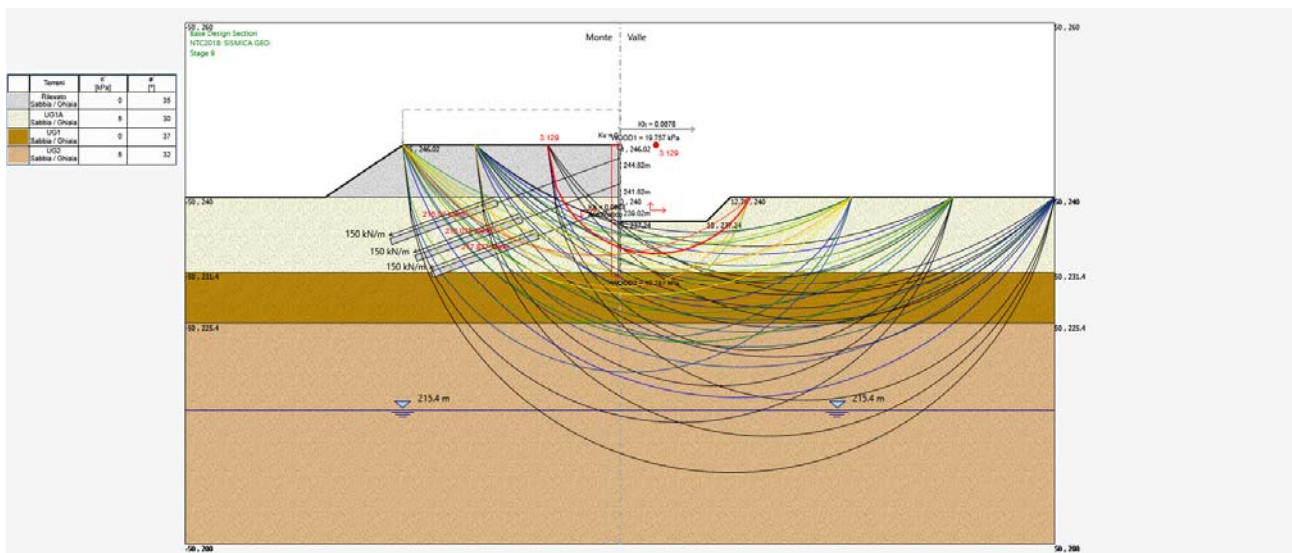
| | Terreni | c' [kPa] | φ' [°] |
|---|---|---|---|
| | Rilevato Sabbia / Ghiaia | 0 | 35 |
| | UG1A Sabbia / Ghiaia | 5 | 30 |
| | UG1 Sabbia / Ghiaia | 0 | 37 |
| | UG2 Sabbia / Ghiaia | 5 | 32 |

-50 , 260

Base Design Section
NTC2018: SISMICA GEO
Stage 9

Monte

Valle

50 , 260

Kh = 0.0078

Kv

WOOD1 = 19.757 kPa

3.129

3.129

, 246.02

, 246.02

244.82m

241.82m

, 240

239.02m

, 237.24

12.3 , 240

10 , 237.24

-50 , 240

50 , 240

150 kN/m

150 kN/m

150 kN/m

-50 , 231.4

50 , 231.4

-50 , 225.4

50 , 225.4

215.4 m

215.4 m

-50 , 200

50 , 200